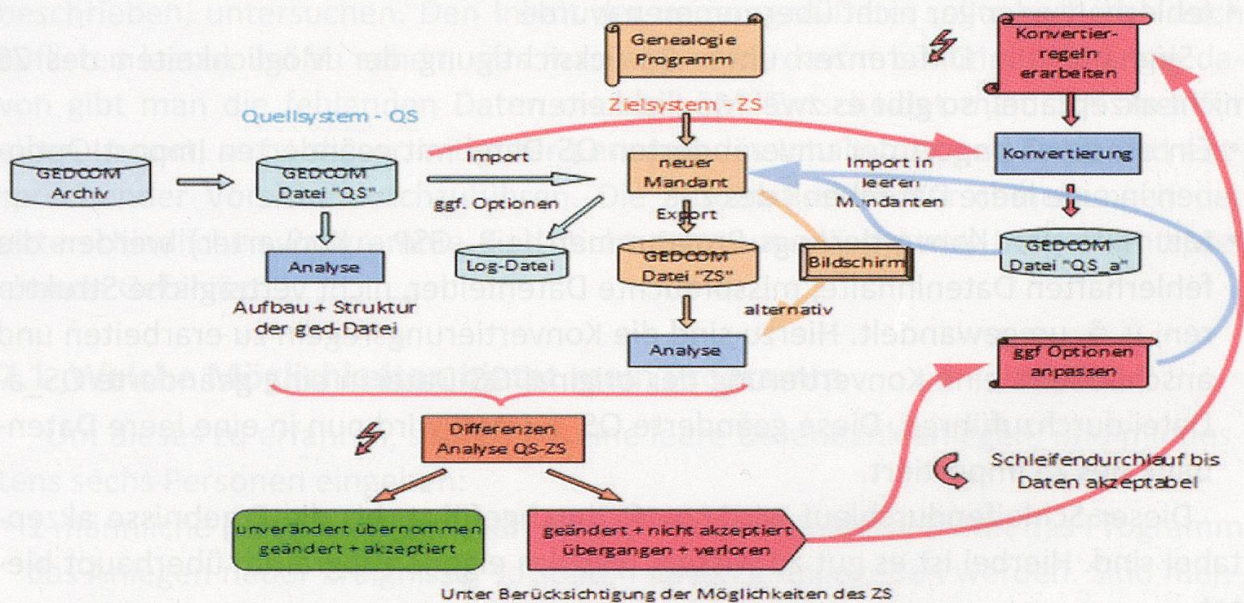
Genealogie Programm

Zielsystem - ZS

Quellsystem - QS

Konvertierregeln erarbeiten

GEDCOM Archiv

GEDCOM Datei "QS"

Import

ggf. Optionen

neuer Mandant

Import in leeren Mandanten

Konvertierung

Export

Analyse

Log-Datei

GEDCOM Datei "ZS"

Bildschirm

GEDCOM Datei "QS_a"

Aufbau + Struktur der ged-Datei

alternativ

Analyse

ggf Optionen anpassen

Differenzen Analyse QS-ZS

Schleifendurchlauf bis Daten akzeptabel

unverändert übernommen geändert + akzeptiert

geändert + nicht akzeptiert übergangen + verloren

Unter Berücksichtigung der Möglichkeiten des ZS